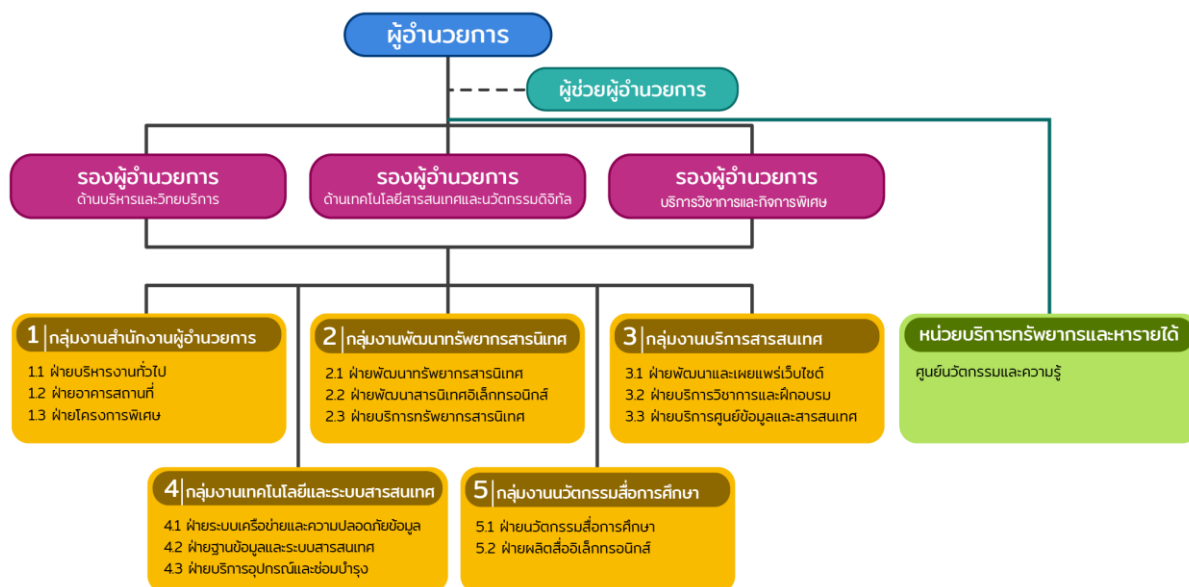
ผู้อำนวยการ

ผู้ช่วยผู้อำนวยการ

รองผู้อำนวยการ
ด้านบริหารและวิทยบริการ

รองผู้อำนวยการ
ด้านเทคโนโลยีสารสนเทศและนวัตกรรมดิจิทัล

รองผู้อำนวยการ
บริการวิชาการและกิจการพิเศษ

1 กลุ่มงานสำนักงานผู้อำนวยการ
1.1 ฝ่ายบริหารงานทั่วไป
1.2 ฝ่ายอาคารสถานที่
1.3 ฝ่ายโครงการพิเศษ

2 กลุ่มงานพัฒนาทรัพยากรสารนิเทศ
2.1 ฝ่ายพัฒนาทรัพยากรสารนิเทศ
2.2 ฝ่ายพัฒนาสารนิเทศอิเล็กทรอนิกส์
2.3 ฝ่ายบริการทรัพยากรสารนิเทศ

3 กลุ่มงานบริการสารสนเทศ
3.1 ฝ่ายพัฒนาและเผยแพร่เว็บไซต์
3.2 ฝ่ายบริการวิชาการและฝึกอบรม
3.3 ฝ่ายบริการศูนย์ข้อมูลและสารสนเทศ

หน่วยบริการทรัพยากรและหารายได้
ศูนย์นวัตกรรมและความรู้

4 กลุ่มงานเทคโนโลยีและระบบสารสนเทศ
4.1 ฝ่ายระบบเครือข่ายและความปลอดภัยข้อมูล
4.2 ฝ่ายฐานข้อมูลและระบบสารสนเทศ
4.3 ฝ่ายบริการอุปกรณ์และซ่อมบำรุง

5 กลุ่มงานนวัตกรรมสื่อการศึกษา
5.1 ฝ่ายนวัตกรรมสื่อการศึกษา
5.2 ฝ่ายผลิตสื่ออิเล็กทรอนิกส์